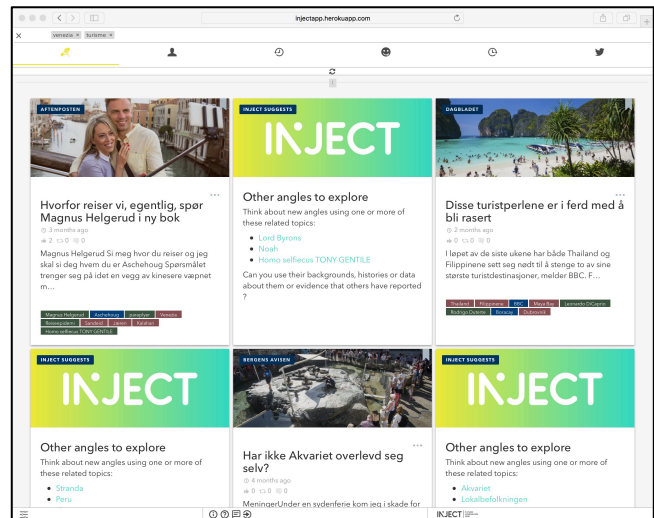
injectapp.herokuapp.com

venezia × turisme ×

AFTENPOSTEN

Hvorfor reiser vi, egentlig, spør Magnus Helgerud i ny bok

3 months ago

2 0 0

Magnus Helgerud Si meg hvor du reiser og jeg skal si deg hvem du er Aschehoug Spørsmålet trenger seg på idet en vegg av kinesere væpnet m…

Magnus Helgerud | Aschehoug | paraplyer | Venedig | Reiseepidemi | Sandbøl | Japan | Kalkhavl | Homo selfiecus TONY GENTILE

INJECT SUGGESTS

INJECT

Other angles to explore

Think about new angles using one or more of these related topics:

- Lord Byrons
- Noah
- Homo selfiecus TONY GENTILE

Can you use their backgrounds, histories or data about them or evidence that others have reported ?

DAGBLADET

Disse turistperlene er i ferd med å bli rasert

2 months ago

0 0 0

I løpet av de siste ukene har både Thailand og Filippinene sett seg nødt til å stenge to av sine største turistdestinasjoner, melder BBC. F…

Thailand | Filippinene | BBC | Maya Bay | Leonardo DiCaprio | Rodrigo Duterte | Boracay | Dubrovnik

INJECT SUGGESTS

INJECT

Other angles to explore

Think about new angles using one or more of these related topics:

- Stranda
- Peru

BERGENS AVISEN

Har ikke Akvariet overlevd seg selv?

4 months ago

0 0 0

MeningerUnder en sydenferie kom jeg i skade for

INJECT SUGGESTS

INJECT

Other angles to explore

Think about new angles using one or more of these related topics:

- Akvariet
- Lokalbefolkningen

INJECT